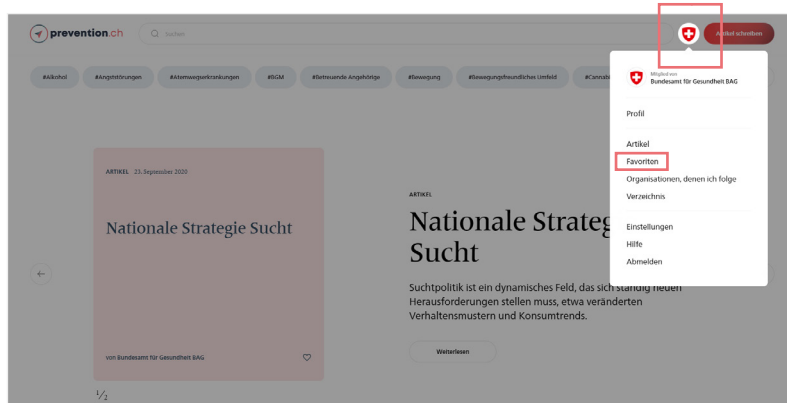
prevention.ch

suchen

Artikel schreiben

#Alkohol #Angststörungen #Atemwegserkrankungen #BGM #Betreuende Angehörige #Bewegung #Bewegungsfreundliches Umfeld #Cannabi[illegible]

Mitglied von
Bundesamt für Gesundheit BAG

Profil

Artikel
Favoriten
Organisationen, denen ich folge
Verzeichnis

Einstellungen
Hilfe
Abmelden

ARTIKEL 23. September 2020

Nationale Strategie Sucht

von Bundesamt für Gesundheit BAG

ARTIKEL

Nationale Strateg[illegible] Sucht

Suchtpolitik ist ein dynamisches Feld, das sich ständig neuen Herausforderungen stellen muss, etwa veränderten Verhaltensmustern und Konsumtrends.

Weiterlesen

$\frac{1}{2}$